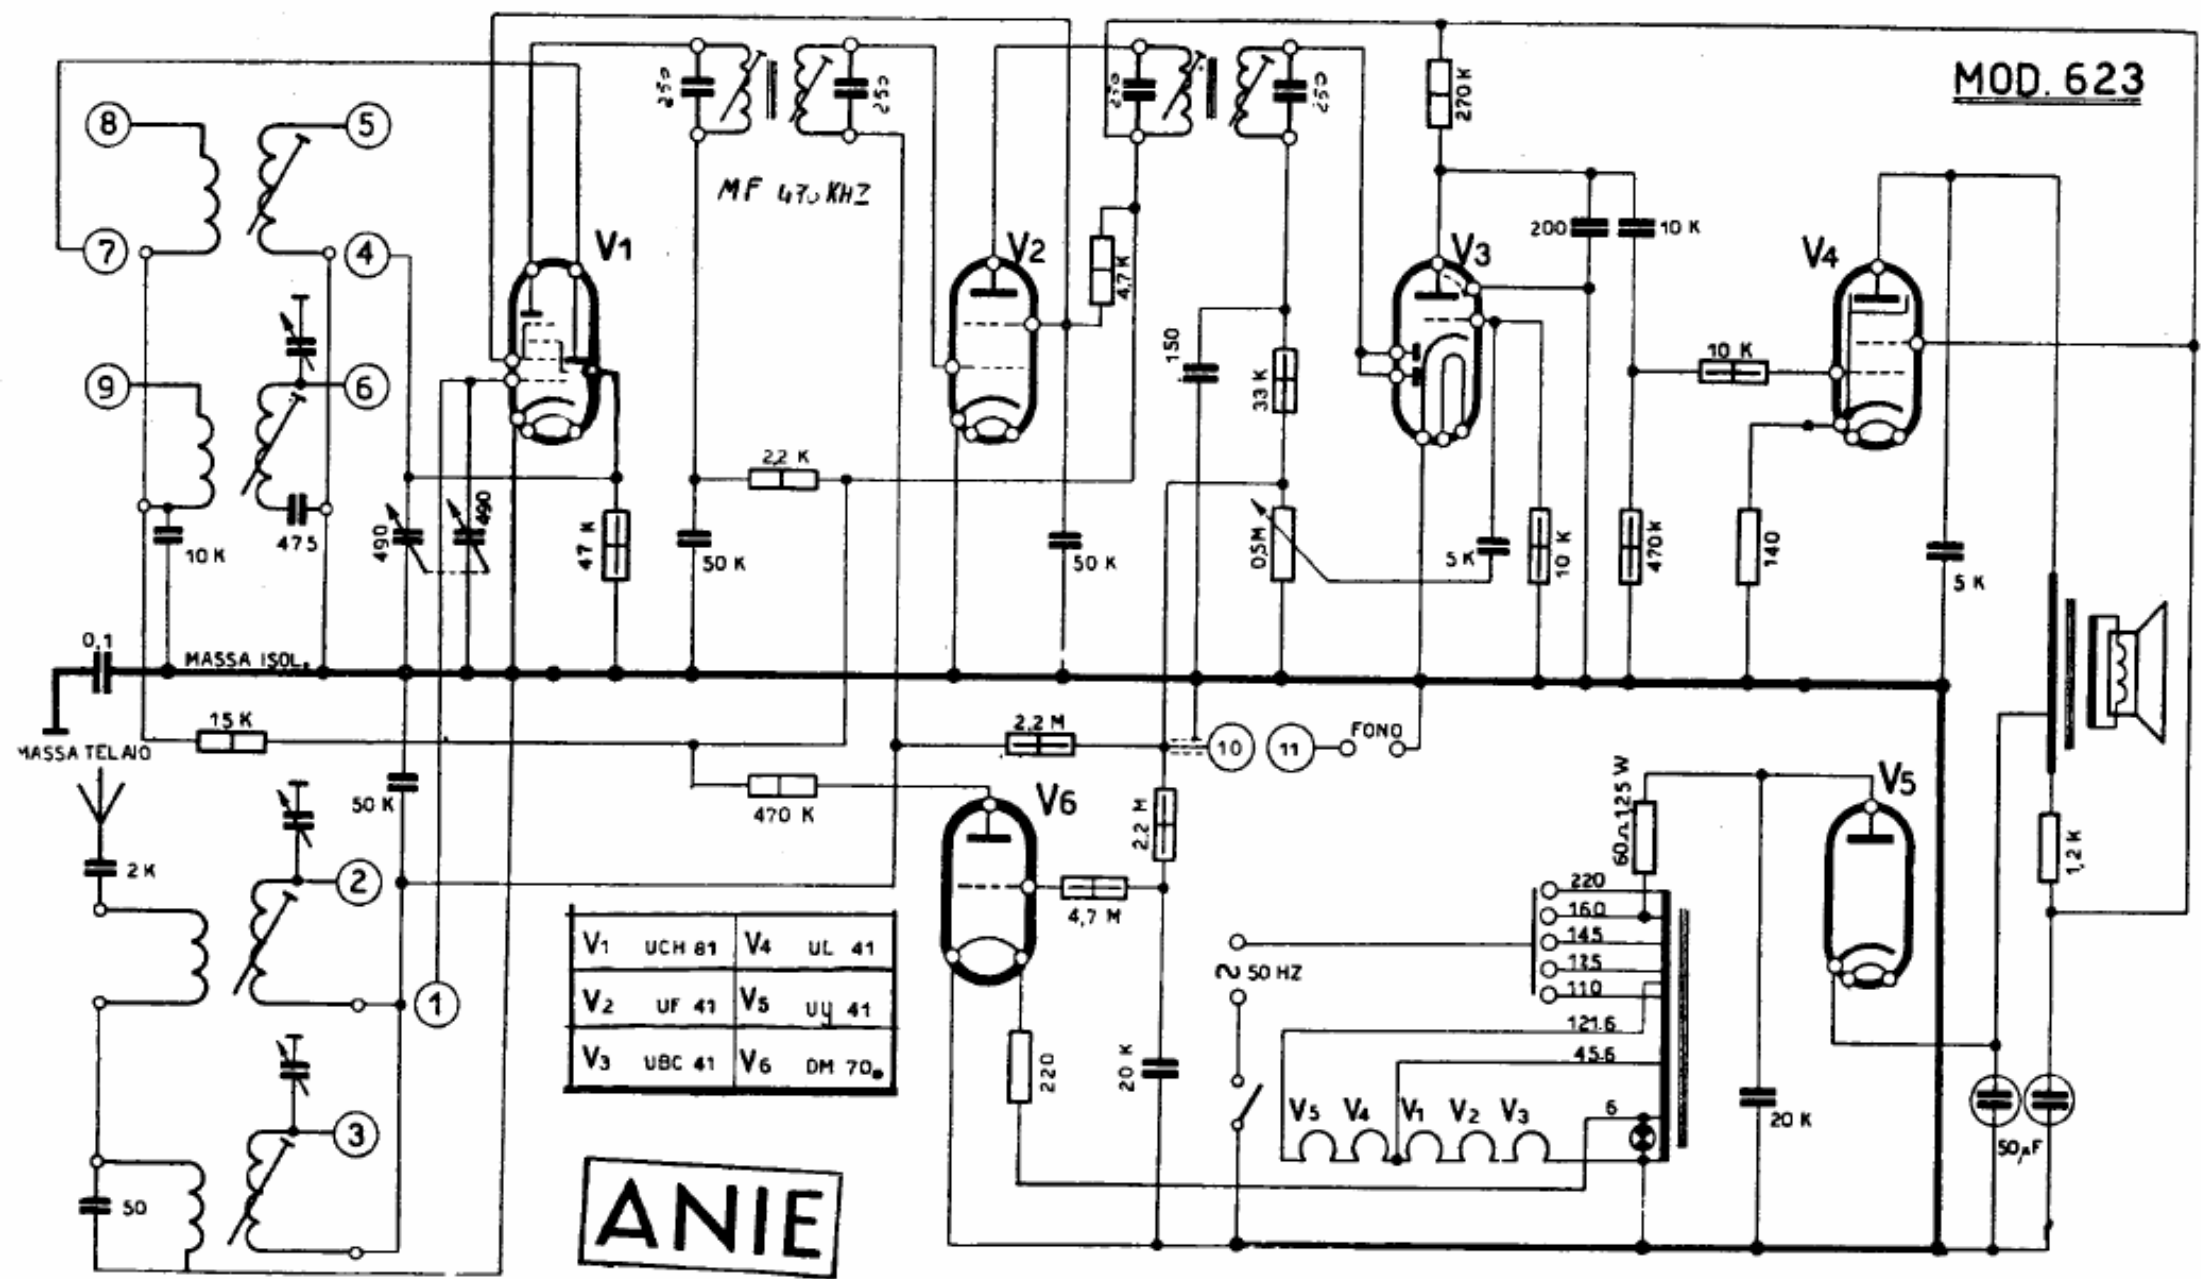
MOD. 623

MF 470 KHZ

250 250 250 250

8 5 7 4 9 6

V1 V2 V3 V4

270 K

200 10 K

4,7 K

150

33 K

10 K

10 K

475

490 490

47 K

2,2 K

50 K

50 K

0,5 M

5 K

10 K

470 K

140

5 K

0,1

MASSA ISOL.

MASSA TELAIO

15 K

2,2 M

10 11 FONO

470 K

50 K

V6

V5

60Ω 125 W

2 K

2

2,2 M

4,7 M

1,2 K

1

220
160
145
125
110

~ 50 HZ

121,6
45,6
6

3

50

220

20 K

20 K

V5 V4 V1 V2 V3

50μF

| V1 UCH 81 | V4 UL 41 |
|---|---|
| V2 UF 41 | V5 UY 41 |
| V3 UBC 41 | V6 DM 70 |

ANIE